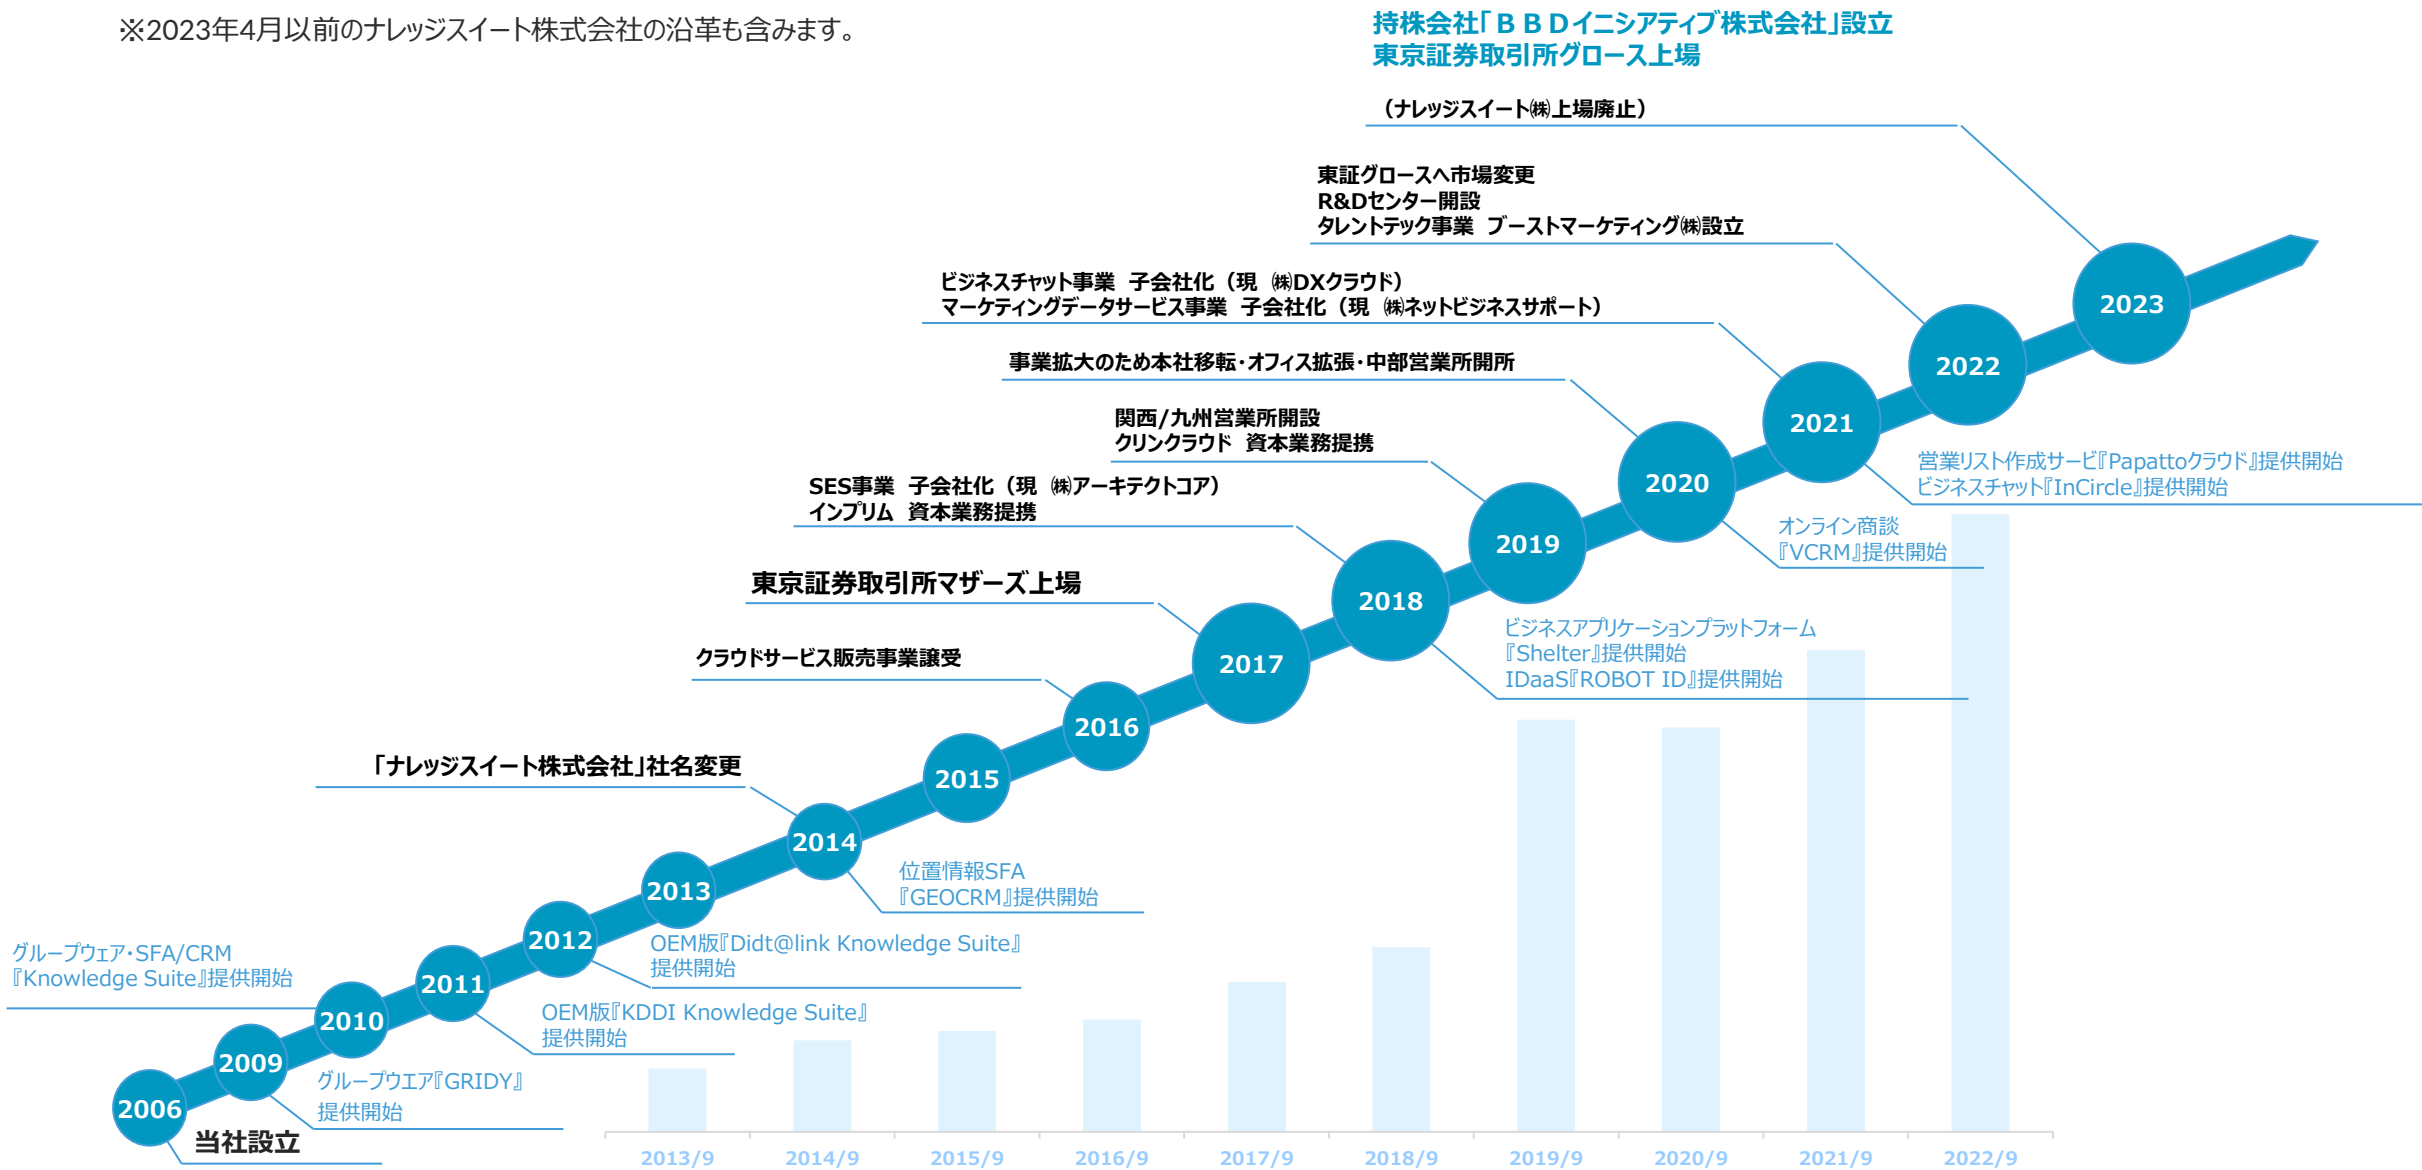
※2023年4月以前のナレッジスイート株式会社の沿革も含みます。

持株会社「ＢＢＤイニシアティブ株式会社」設立
東京証券取引所グロース上場

（ナレッジスイート㈱上場廃止）

東証グロースへ市場変更
R&Dセンター開設
タレントテック事業　ブーストマーケティング㈱設立

ビジネスチャット事業　子会社化（現　㈱DXクラウド）
マーケティングデータサービス事業　子会社化（現　㈱ネットビジネスサポート）

事業拡大のため本社移転・オフィス拡張・中部営業所開所

関西/九州営業所開設
クリンクラウド　資本業務提携

SES事業　子会社化（現　㈱アーキテクトコア）
インプリム　資本業務提携

東京証券取引所マザーズ上場

クラウドサービス販売事業譲受

「ナレッジスイート株式会社」社名変更

2023
2022
2021
2020
2019
2018
2017
2016
2015
2014
2013
2012
2011
2010
2009
2006

営業リスト作成サービ『Papattoクラウド』提供開始
ビジネスチャット『InCircle』提供開始

オンライン商談
『VCRM』提供開始

ビジネスアプリケーションプラットフォーム
『Shelter』提供開始
IDaaS『ROBOT ID』提供開始

位置情報SFA
『GEOCRM』提供開始

OEM版『Didt@link Knowledge Suite』
提供開始

グループウェア・SFA/CRM
『Knowledge Suite』提供開始

OEM版『KDDI Knowledge Suite』
提供開始

グループウエア『GRIDY』
提供開始

当社設立

2013/9
2014/9
2015/9
2016/9
2017/9
2018/9
2019/9
2020/9
2021/9
2022/9